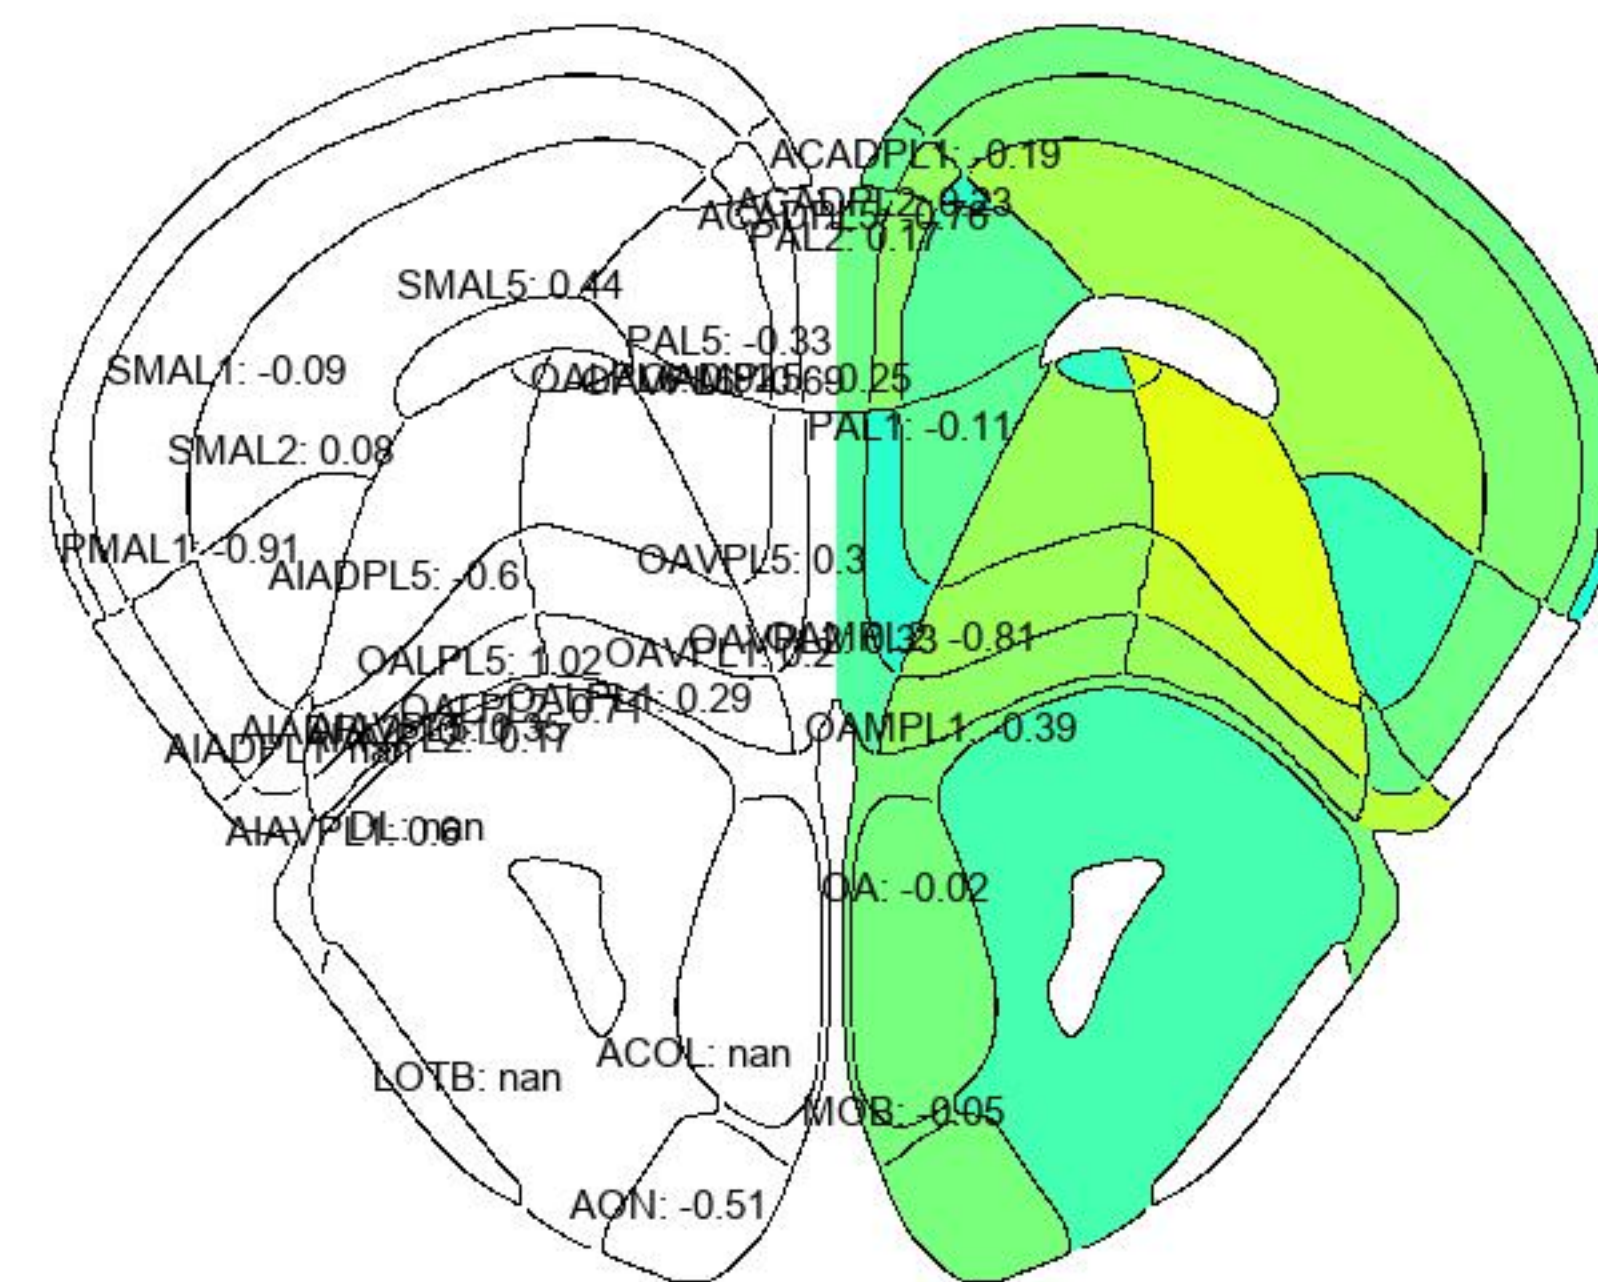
ACADPL1: -0.19
ACADPL2: 0.23
ACADPL5: 0.76
PAL2: 0.17
SMAL5: 0.44
PAL5: -0.33
SMAL1: -0.09
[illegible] 0.25
PAL1: -0.11
SMAL2: 0.08
PMAL1: -0.91
AIADPL5: -0.6
OAVPL5: 0.3
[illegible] -0.81
OALPL5: 1.02
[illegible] 0.29
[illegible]
OAMPL1: -0.39
AIADPL1: nan
AIAVPL1: 0.6
DI: nan
OA: -0.02
ACOL: nan
LOTB: nan
MOB: -0.05
AON: -0.51